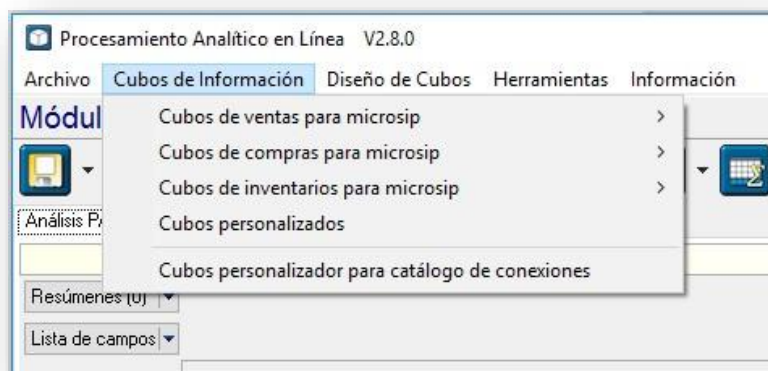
Procesamiento Analítico en Línea V2.8.0

Archivo Cubos de Información Diseño de Cubos Herramientas Información

Módul

Cubos de ventas para microsip >
Cubos de compras para microsip >
Cubos de inventarios para microsip >
Cubos personalizados
Cubos personalizador para catálogo de conexiones

Análisis P

Resúmenes (0)

Lista de campos